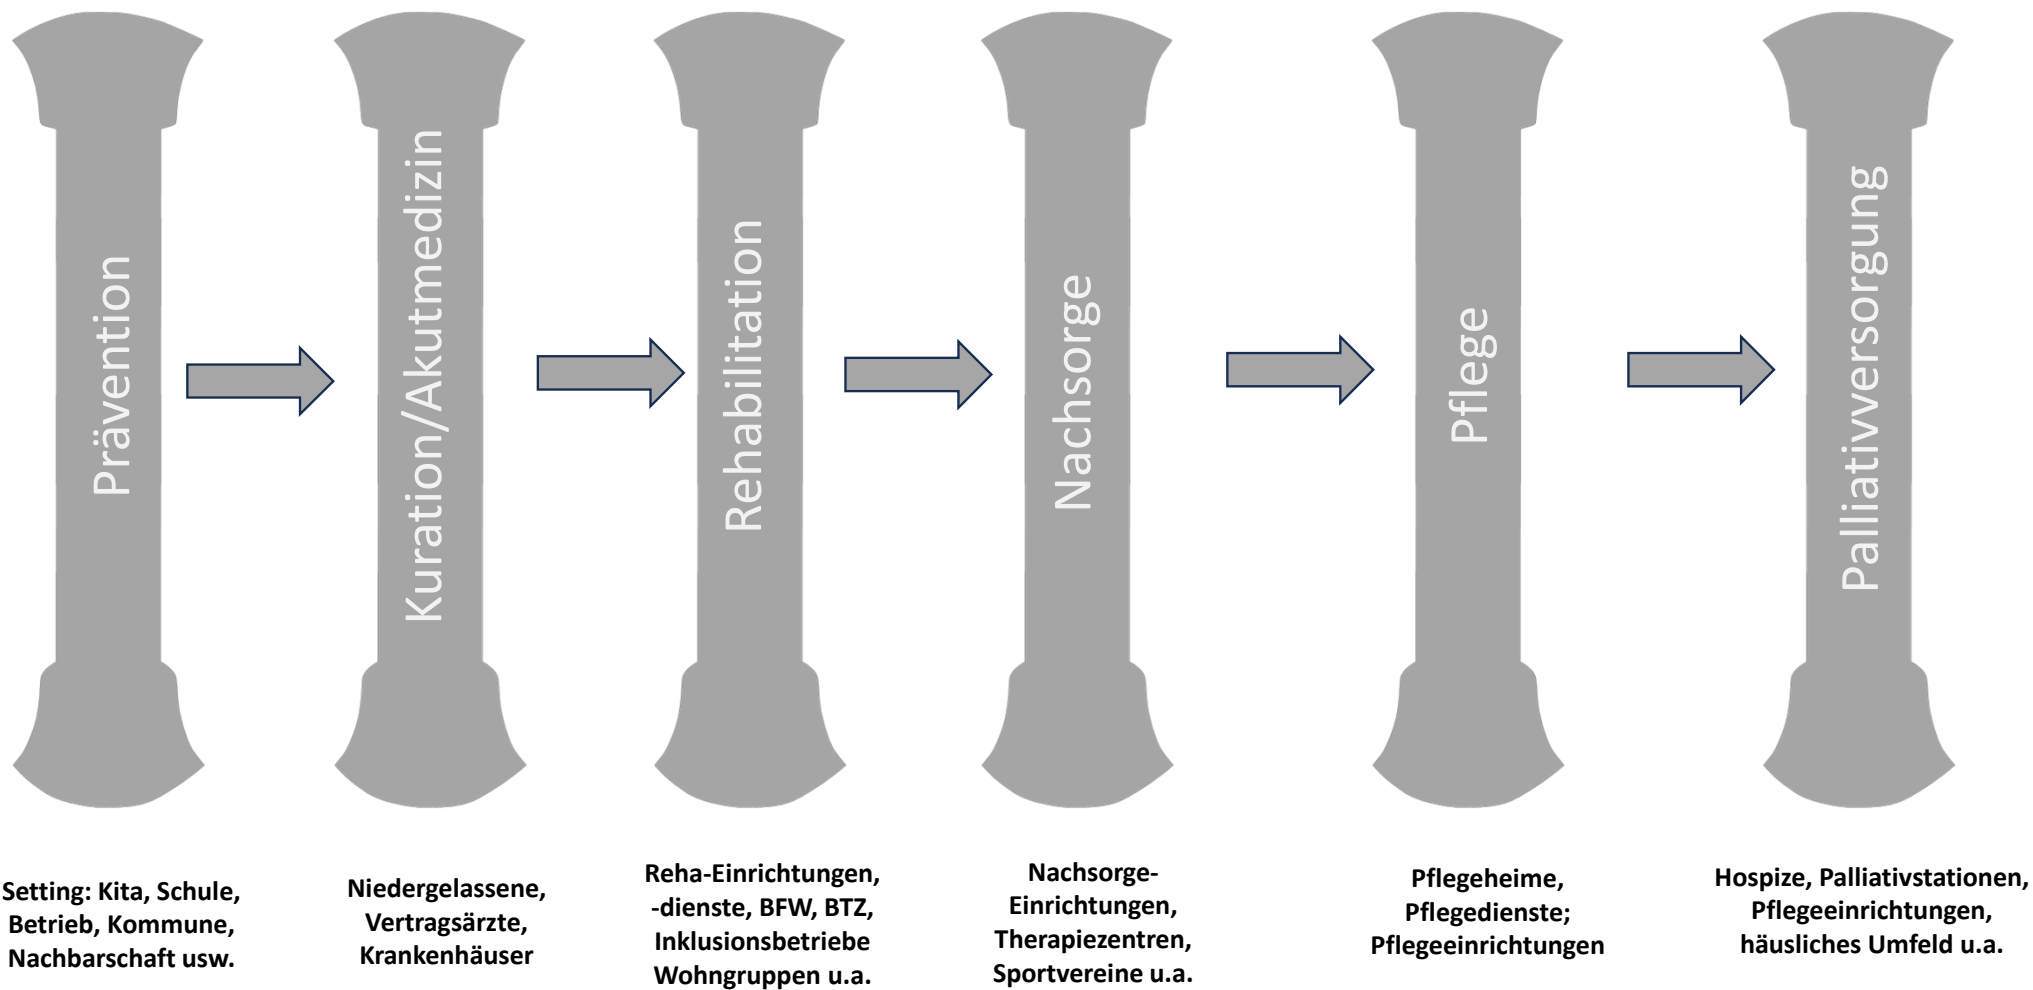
Prävention

Kuration/Akutmedizin

Rehabilitation

Nachsorge

Pflege

Palliativversorgung

Setting: Kita, Schule, Betrieb, Kommune, Nachbarschaft usw.

Niedergelassene, Vertragsärzte, Krankenhäuser

Reha-Einrichtungen, -dienste, BFW, BTZ, Inklusionsbetriebe Wohngruppen u.a.

Nachsorge-Einrichtungen, Therapiezentren, Sportvereine u.a.

Pflegeheime, Pflegedienste; Pflegeeinrichtungen

Hospize, Palliativstationen, Pflegeeinrichtungen, häusliches Umfeld u.a.